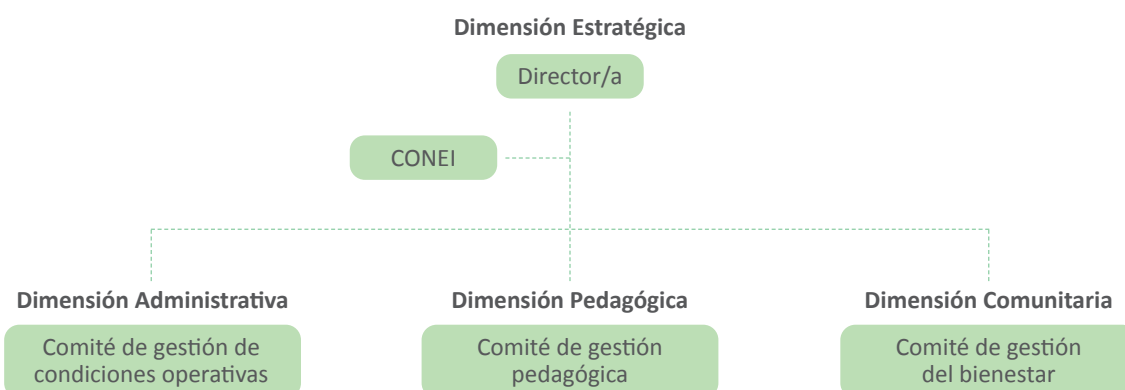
Dimensión Estratégica

Director/a

CONEI

Dimensión Administrativa

Comité de gestión de condiciones operativas

Dimensión Pedagógica

Comité de gestión pedagógica

Dimensión Comunitaria

Comité de gestión del bienestar